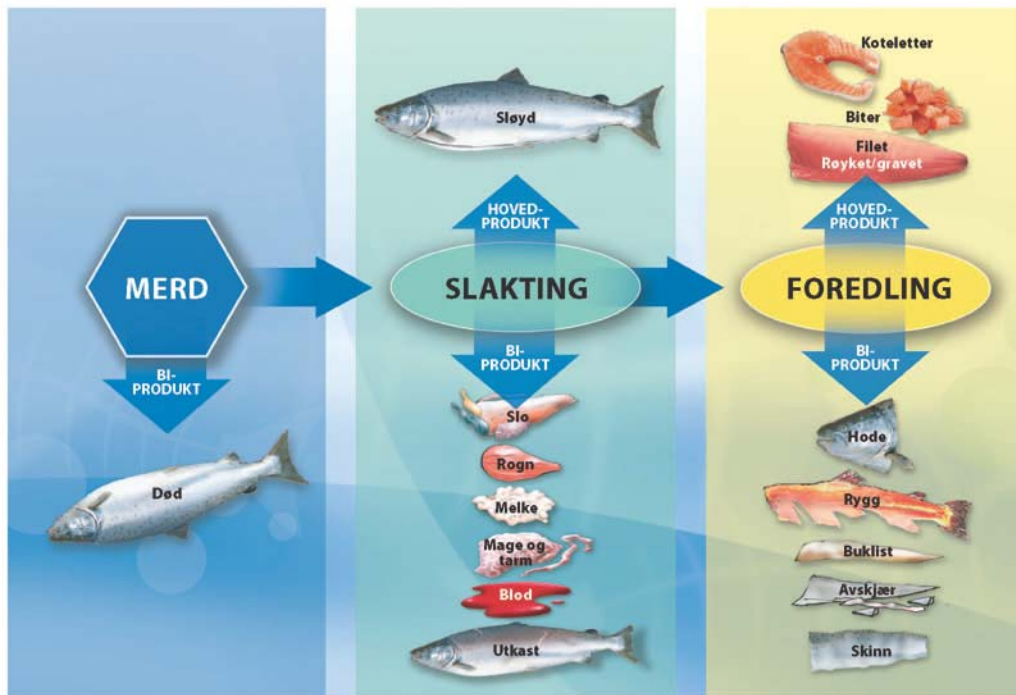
MERD

BI-
PRODUKT

Død

Sløyd

HOVED-
PRODUKT

SLAKTING

BI-
PRODUKT

Slo

Rogn

Melke

Mage og tarm

Blod

Utkast

Koteletter

Biter

Filet
Røyket/gravet

HOVED-
PRODUKT

FOREDLING

BI-
PRODUKT

Hode

Rygg

Buklist

Avskjær

Skinn